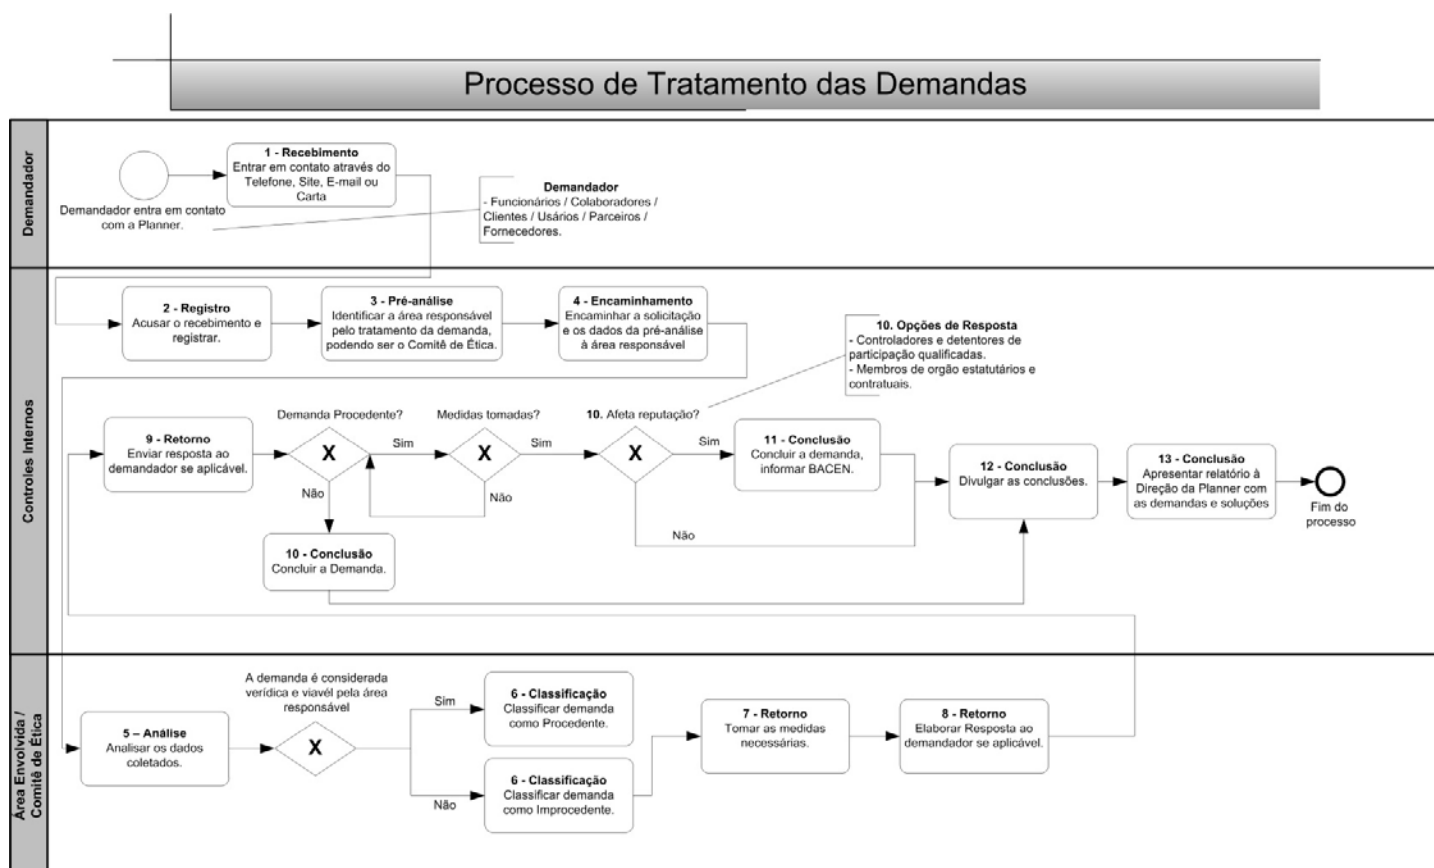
Processo de Tratamento das Demandas

Demandador

Demandador entra em contato com a Planner.

1 - Recebimento
Entrar em contato através do Telefone, Site, E-mail ou Carta

Demandador
- Funcionários / Colaboradores / Clientes / Usários / Parceiros / Fornecedores.

Controles Internos

2 - Registro
Acusar o recebimento e registrar.

3 - Pré-análise
Identificar a área responsável pelo tratamento da demanda, podendo ser o Comitê de Ética.

4 - Encaminhamento
Encaminhar a solicitação e os dados da pré-análise à área responsável

10. Opções de Resposta
- Controladores e detentores de participação qualificadas.
- Membros de orgão estatutários e contratuais.

9 - Retorno
Enviar resposta ao demandador se aplicável.

Demanda Procedente?
X
Sim
Não

Medidas tomadas?
X
Sim
Não

10. Afeta reputação?
X
Sim
Não

11 - Conclusão
Concluir a demanda, informar BACEN.

12 - Conclusão
Divulgar as conclusões.

13 - Conclusão
Apresentar relatório à Direção da Planner com as demandas e soluções

Fim do processo

10 - Conclusão
Concluir a Demanda.

Área Envolvida / Comitê de Ética

5 – Análise
Analisar os dados coletados.

A demanda é considerada verídica e viavél pela área responsável
X
Sim
Não

6 - Classificação
Classificar demanda como Procedente.

6 - Classificação
Classificar demanda como Improcedente.

7 - Retorno
Tomar as medidas necessárias.

8 - Retorno
Elaborar Resposta ao demandador se aplicável.